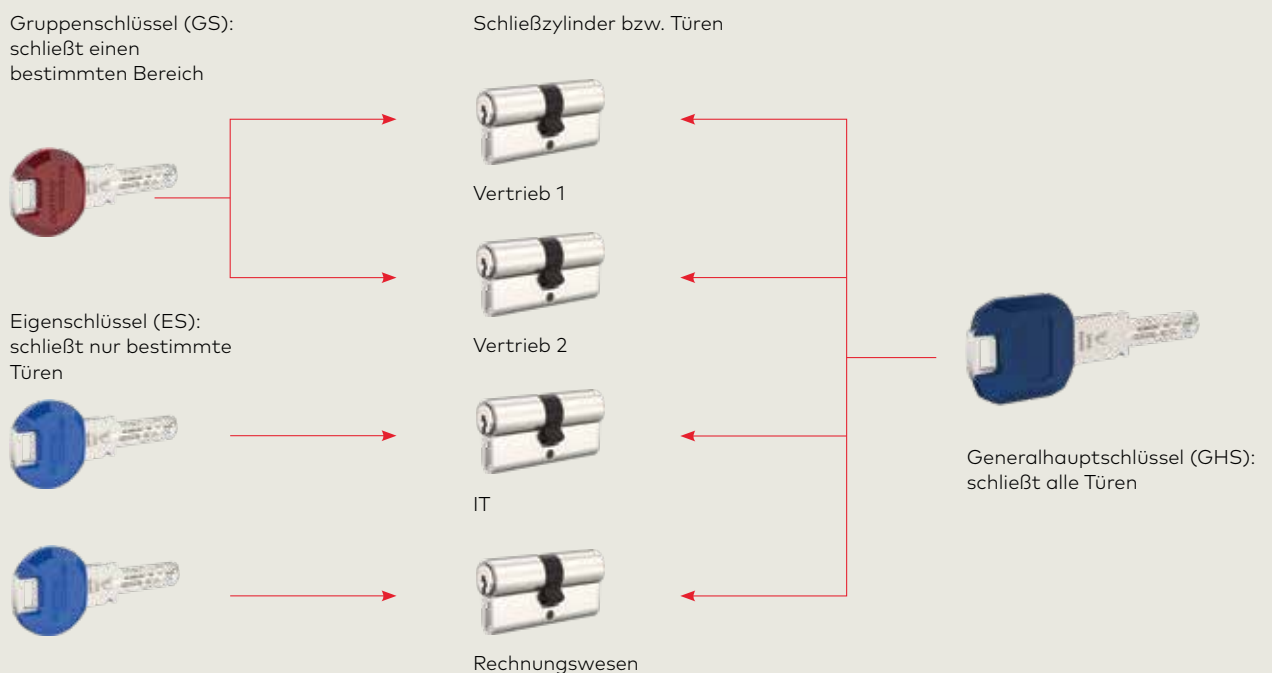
Gruppenschlüssel (GS): schließt einen bestimmten Bereich

Schließzylinder bzw. Türen

Vertrieb 1

Vertrieb 2

Eigenschlüssel (ES): schließt nur bestimmte Türen

IT

Rechnungswesen

Generalhauptschlüssel (GHS): schließt alle Türen